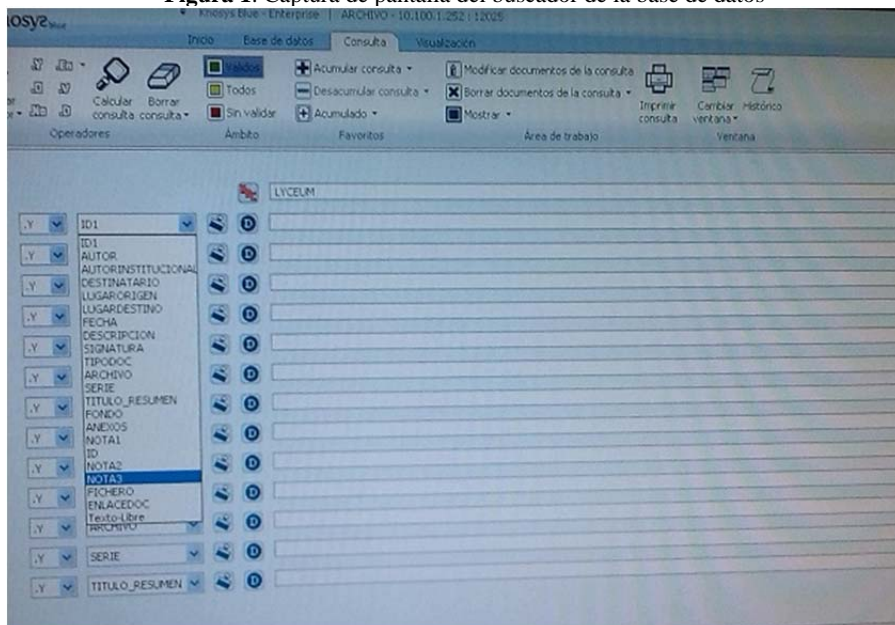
**Figura 1**. Captura de pantalla del buscador de la base de datos

osys

Knosys Blue - Enterprise | ARCHIVO - 10.100.1.252 : 12025

Inicio Base de datos Consulta Visualización

Calcular consulta Borrar consulta

Operadores

Validos Todos Sin validar

Ámbito

Acumular consulta Desacumular consulta Acumulado

Favoritos

Modificar documentos de la consulta Borrar documentos de la consulta Mostrar

Área de trabajo

Imprimir consulta

Cambiar ventana Histórico

Ventana

LYCEUM

Y ID1

ID1
AUTOR
AUTORINSTITUCIONAL
DESTINATARIO
LUGARORIGEN
LUGARDESTINO
FECHA
DESCRIPCION
SIGNATURA
TIPODOC
ARCHIVO
SERIE
TITULO_RESUMEN
FONDO
ANEXOS
NOTA1
ID
NOTA2
NOTA3
FICHERO
ENLACEDOC
Texto Libre

Y ARCHIVO

Y SERIE

Y TITULO_RESUMEN